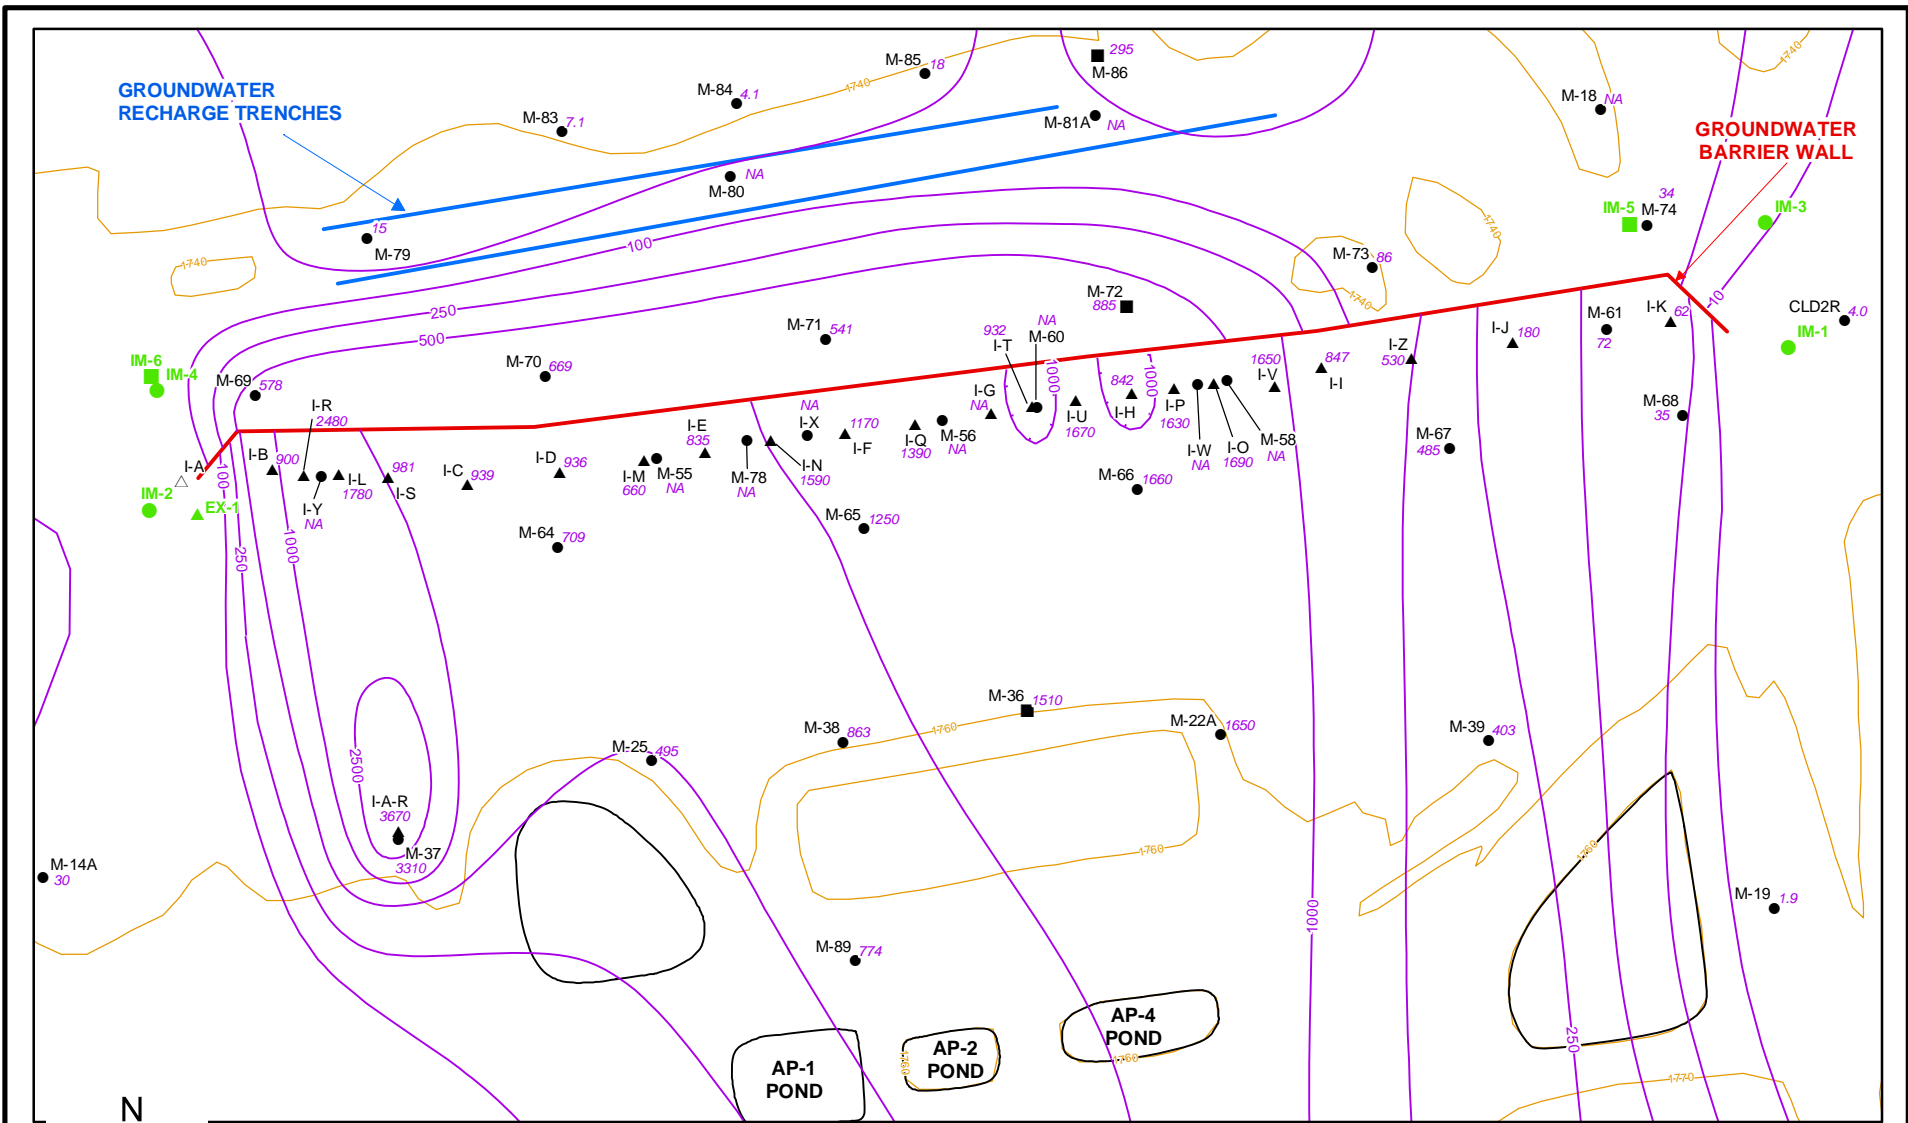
GROUNDWATER RECHARGE TRENCHES

GROUNDWATER BARRIER WALL

M-85 18
295
M-86
M-84 4.1
M-83 7.1
1740
M-81A NA
M-18 NA
NA
M-80
15
M-79
100
IM-5 34 M-74
IM-3
M-73 86
1740
1740
M-72 885
1740
10
250
500
M-71 541
932 NA
I-T M-60
M-61 I-K 62
CLD2R 4.0
IM-1
I-J 180
72
I-Z 530
1650 847
I-V I-I
M-70 669
IM-6
IM-4
M-69 578
NA
I-R 2480
I-E 835
I-X
1170
I-F
I-Q 1390
M-56 NA
I-G NA
1000
I-U 1670
842
I-H
1000
I-P 1630
I-W NA
I-O 1690
M-58 NA
M-68 35
M-67 485
I-A
I-B 900
I-Y NA
I-L 1780
981 I-S
I-C 939
I-D 936
I-M 660
M-55 NA
M-78 NA
I-N 1590
M-66 1660
IM-2
EX-1
100
1000
250
M-64 709
M-65 1250
2500
I-A-R 3670
M-37 3310
M-25 495
M-38 863
M-36 1510
1760
M-22A 1650
M-39 403
1760
1760
M-14A 30
M-89 774
M-19 1.9
1000
AP-1 POND
AP-2 POND
AP-4 POND
250
1770
N